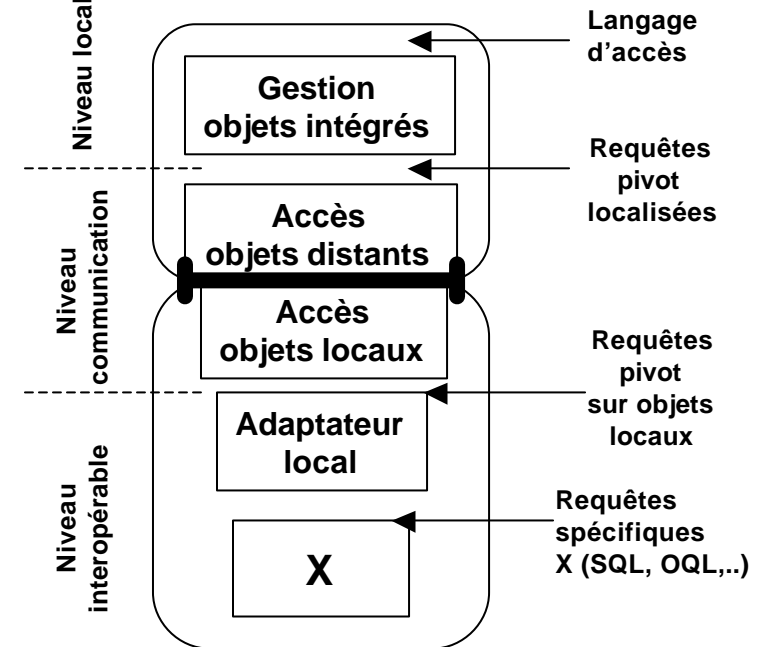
Niveau local

Gestion objets intégrés

Langage d'accès

Requêtes pivot localisées

Niveau communication

Accès objets distants

Accès objets locaux

Requêtes pivot sur objets locaux

Niveau interopérable

Adaptateur local

X

Requêtes spécifiques X (SQL, OQL,..)